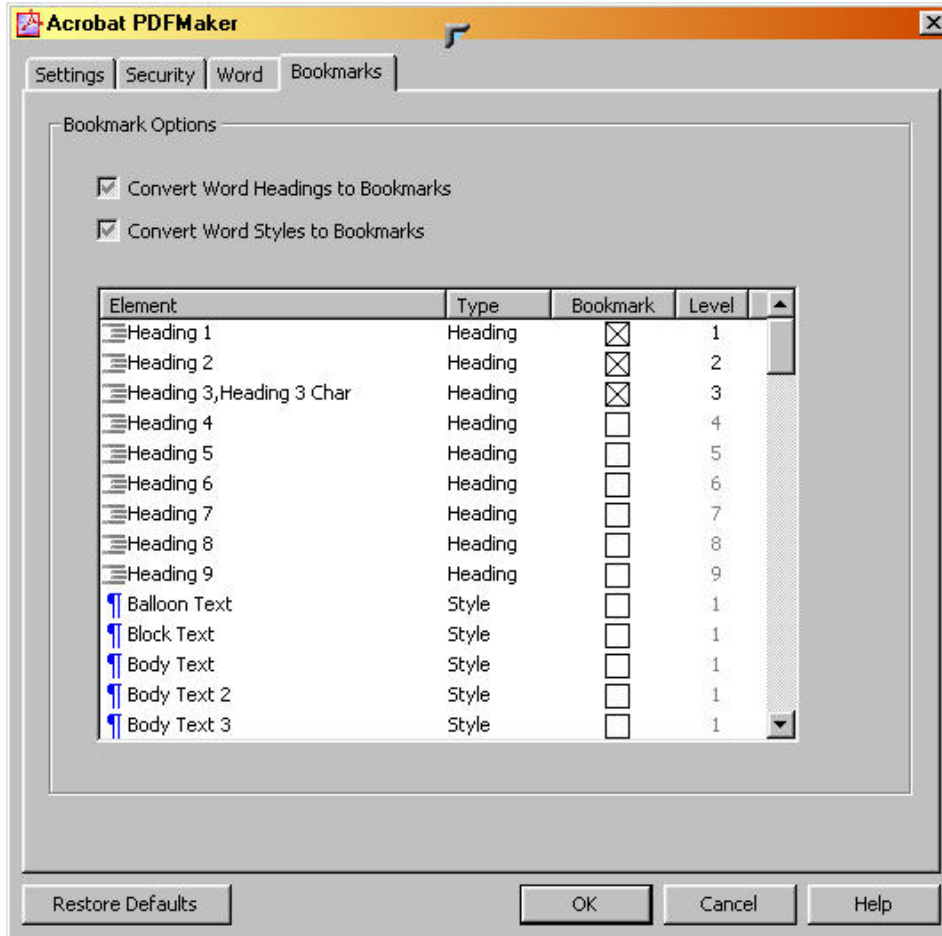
Acrobat PDFMaker

Settings | Security | Word | Bookmarks

Bookmark Options

☑ Convert Word Headings to Bookmarks

☑ Convert Word Styles to Bookmarks

| Element | Type | Bookmark | Level |
|---|---|---|---|
| Heading 1 | Heading | ☒ | 1 |
| Heading 2 | Heading | ☒ | 2 |
| Heading 3,Heading 3 Char | Heading | ☒ | 3 |
| Heading 4 | Heading | ☐ | 4 |
| Heading 5 | Heading | ☐ | 5 |
| Heading 6 | Heading | ☐ | 6 |
| Heading 7 | Heading | ☐ | 7 |
| Heading 8 | Heading | ☐ | 8 |
| Heading 9 | Heading | ☐ | 9 |
| Balloon Text | Style | ☐ | 1 |
| Block Text | Style | ☐ | 1 |
| Body Text | Style | ☐ | 1 |
| Body Text 2 | Style | ☐ | 1 |
| Body Text 3 | Style | ☐ | 1 |

Restore Defaults | OK | Cancel | Help